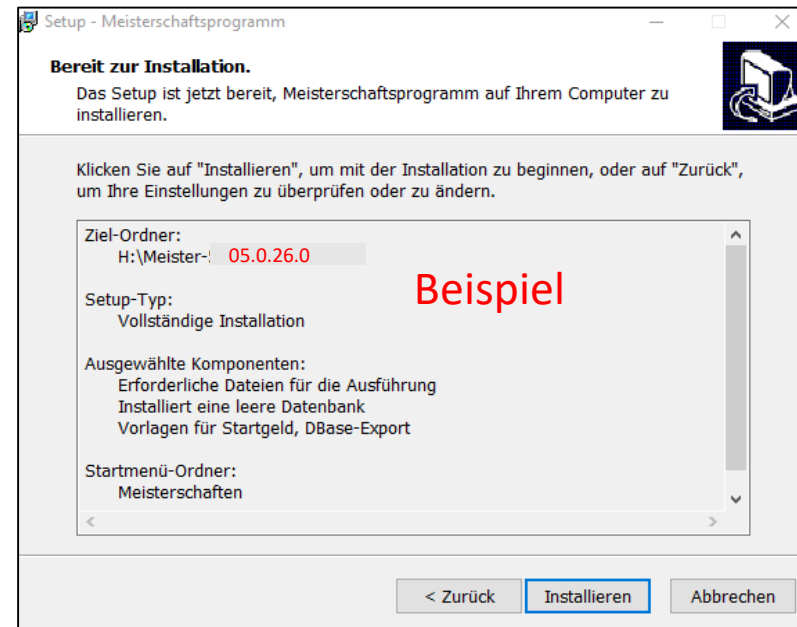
Setup - Meisterschaftsprogramm

Bereit zur Installation.

Das Setup ist jetzt bereit, Meisterschaftsprogramm auf Ihrem Computer zu installieren.

Klicken Sie auf "Installieren", um mit der Installation zu beginnen, oder auf "Zurück", um Ihre Einstellungen zu überprüfen oder zu ändern.

Ziel-Ordner:
H:\Meister-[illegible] 05.0.26.0

Beispiel

Setup-Typ:
Vollständige Installation

Ausgewählte Komponenten:
Erforderliche Dateien für die Ausführung
Installiert eine leere Datenbank
Vorlagen für Startgeld, DBase-Export

Startmenü-Ordner:
Meisterschaften

< Zurück | Installieren | Abbrechen